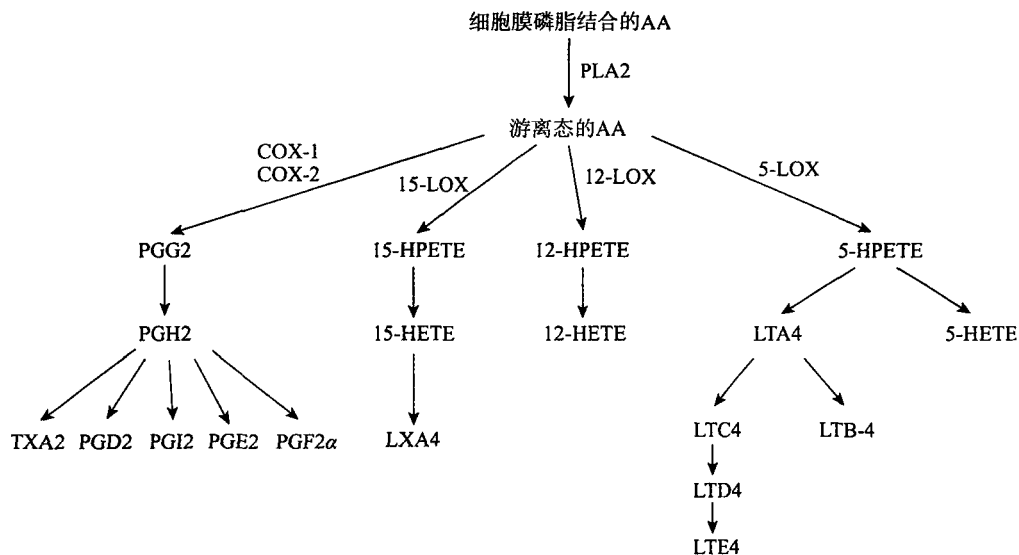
细胞膜磷脂结合的AA

PLA2

游离态的AA

COX-1
COX-2

15-LOX

12-LOX

5-LOX

PGG2

15-HPETE

12-HPETE

5-HPETE

PGH2

15-HETE

12-HETE

LTA4

5-HETE

TXA2 PGD2 PGI2 PGE2 PGF2$\alpha$

LXA4

LTC4

LTB-4

LTD4

LTE4